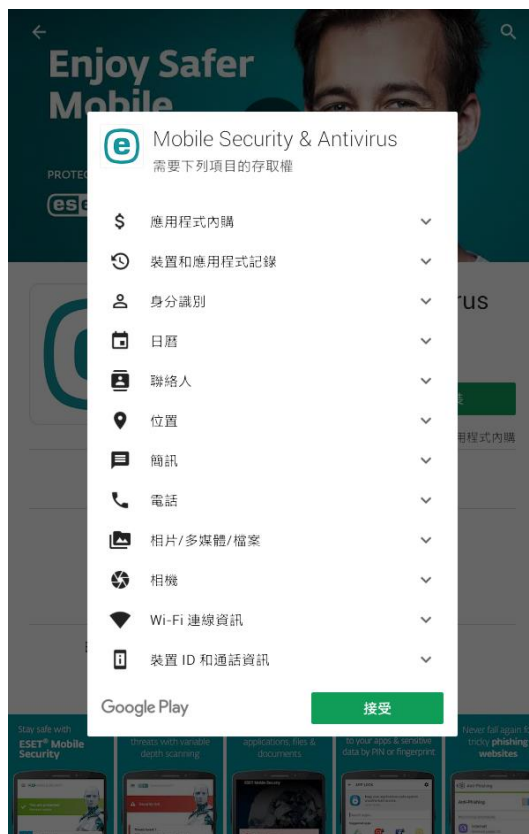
Enjoy Safer Mobile

PROTEC

ese

Mobile Security & Antivirus
需要下列項目的存取權

應用程式內購

裝置和應用程式記錄

身分識別

日曆

聯絡人

位置

簡訊

電話

相片/多媒體/檔案

相機

Wi-Fi 連線資訊

裝置 ID 和通話資訊

Google Play

接受

rus

用程式內購

Stay safe with ESET® Mobile Security

threats with variable depth scanning

applications, files & documents

to your apps & sensitive data by PIN or fingerprint

Never fall again for tricky phishing websites